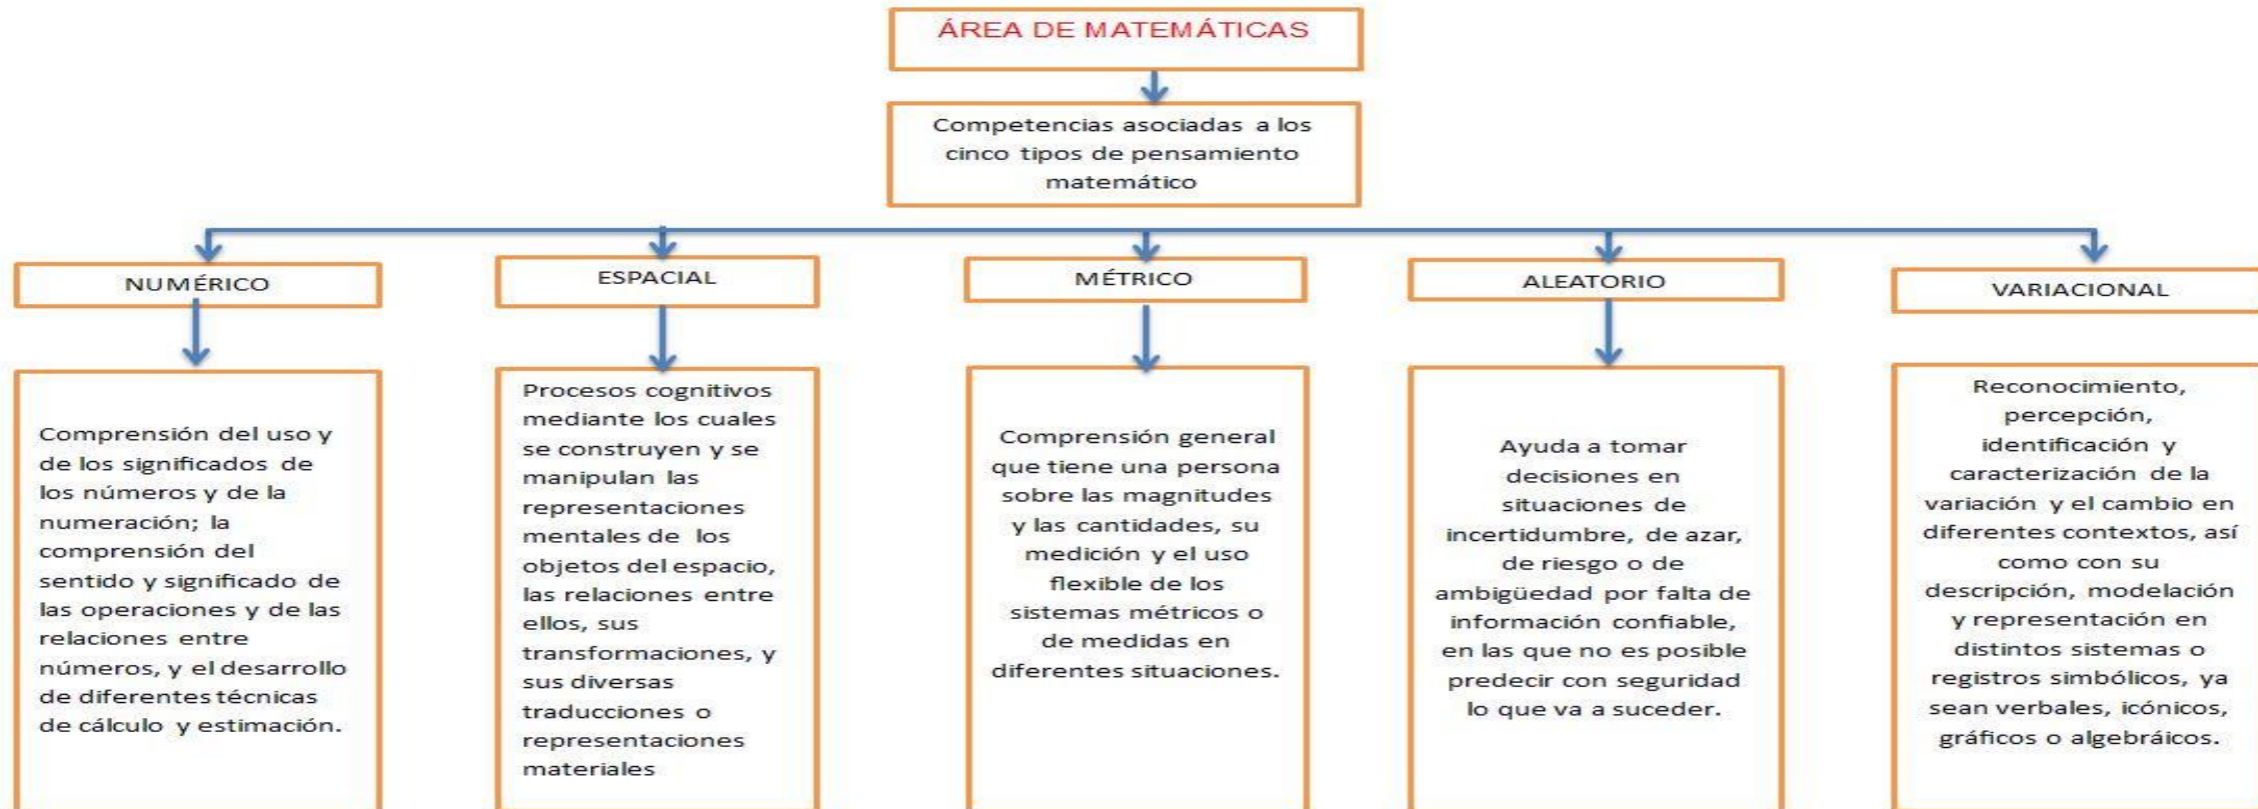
ÁREA DE MATEMÁTICAS

Competencias asociadas a los cinco tipos de pensamiento matemático

NUMÉRICO

Comprensión del uso y de los significados de los números y de la numeración; la comprensión del sentido y significado de las operaciones y de las relaciones entre números, y el desarrollo de diferentes técnicas de cálculo y estimación.

ESPACIAL

Procesos cognitivos mediante los cuales se construyen y se manipulan las representaciones mentales de los objetos del espacio, las relaciones entre ellos, sus transformaciones, y sus diversas traducciones o representaciones materiales

MÉTRICO

Comprensión general que tiene una persona sobre las magnitudes y las cantidades, su medición y el uso flexible de los sistemas métricos o de medidas en diferentes situaciones.

ALEATORIO

Ayuda a tomar decisiones en situaciones de incertidumbre, de azar, de riesgo o de ambigüedad por falta de información confiable, en las que no es posible predecir con seguridad lo que va a suceder.

VARIACIONAL

Reconocimiento, percepción, identificación y caracterización de la variación y el cambio en diferentes contextos, así como con su descripción, modelación y representación en distintos sistemas o registros simbólicos, ya sean verbales, icónicos, gráficos o algebráicos.